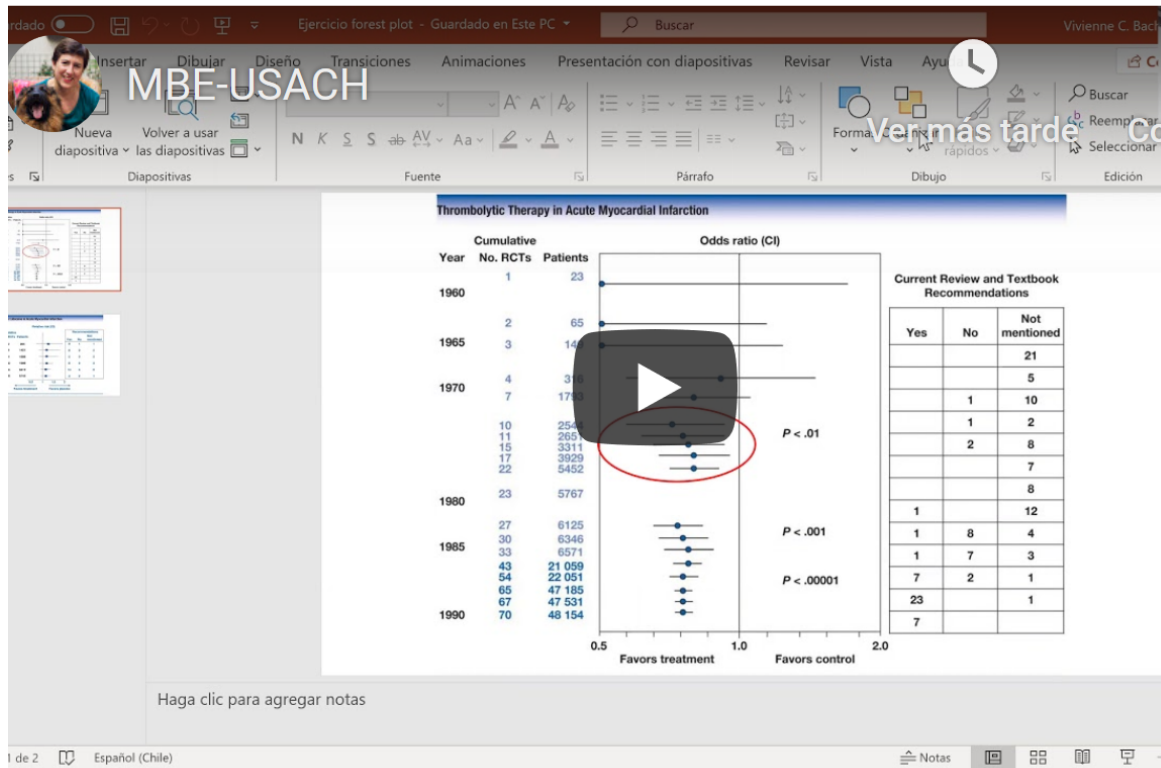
rdado Ejercicio forest plot - Guardado en Este PC Buscar Vivienne C. Bach

MBE-USACH

Insertar Dibujar Diseño Transiciones Animaciones Presentación con diapositivas Revisar Vista Ayu

Nueva diapositiva Volver a usar las diapositivas
Diapositivas

N K S S ab AV Aa A
Fuente

Párrafo

Forma Dibujo rápidos

Ver más tarde Co

Buscar
Reemplazar
Seleccionar
Edición

Thrombolytic Therapy in Acute Myocardial Infarction

| Year | Cumulative No. RCTs | Patients |
|---|---|---|
| | 1 | 23 |
| 1960 | | |
| | 2 | 65 |
| 1965 | 3 | 149 |
| | 4 | 316 |
| 1970 | 7 | 1793 |
| | 10 | 2544 |
| | 11 | 2651 |
| | 15 | 3311 |
| | 17 | 3929 |
| | 22 | 5452 |
| 1980 | 23 | 5767 |
| | 27 | 6125 |
| 1985 | 30 | 6346 |
| | 33 | 6571 |
| | 43 | 21 059 |
| | 54 | 22 051 |
| | 65 | 47 185 |
| | 67 | 47 531 |
| 1990 | 70 | 48 154 |

Odds ratio (CI)

P < .01

P < .001

P < .00001

0.5 1.0 2.0
Favors treatment Favors control

Current Review and Textbook Recommendations

| Yes | No | Not mentioned |
|---|---|---|
| | | 21 |
| | | 5 |
| | 1 | 10 |
| | 1 | 2 |
| | 2 | 8 |
| | | 7 |
| | | 8 |
| 1 | | 12 |
| 1 | 8 | 4 |
| 1 | 7 | 3 |
| 7 | 2 | 1 |
| 23 | | 1 |
| 7 | | |

Haga clic para agregar notas

1 de 2 Español (Chile) Notas